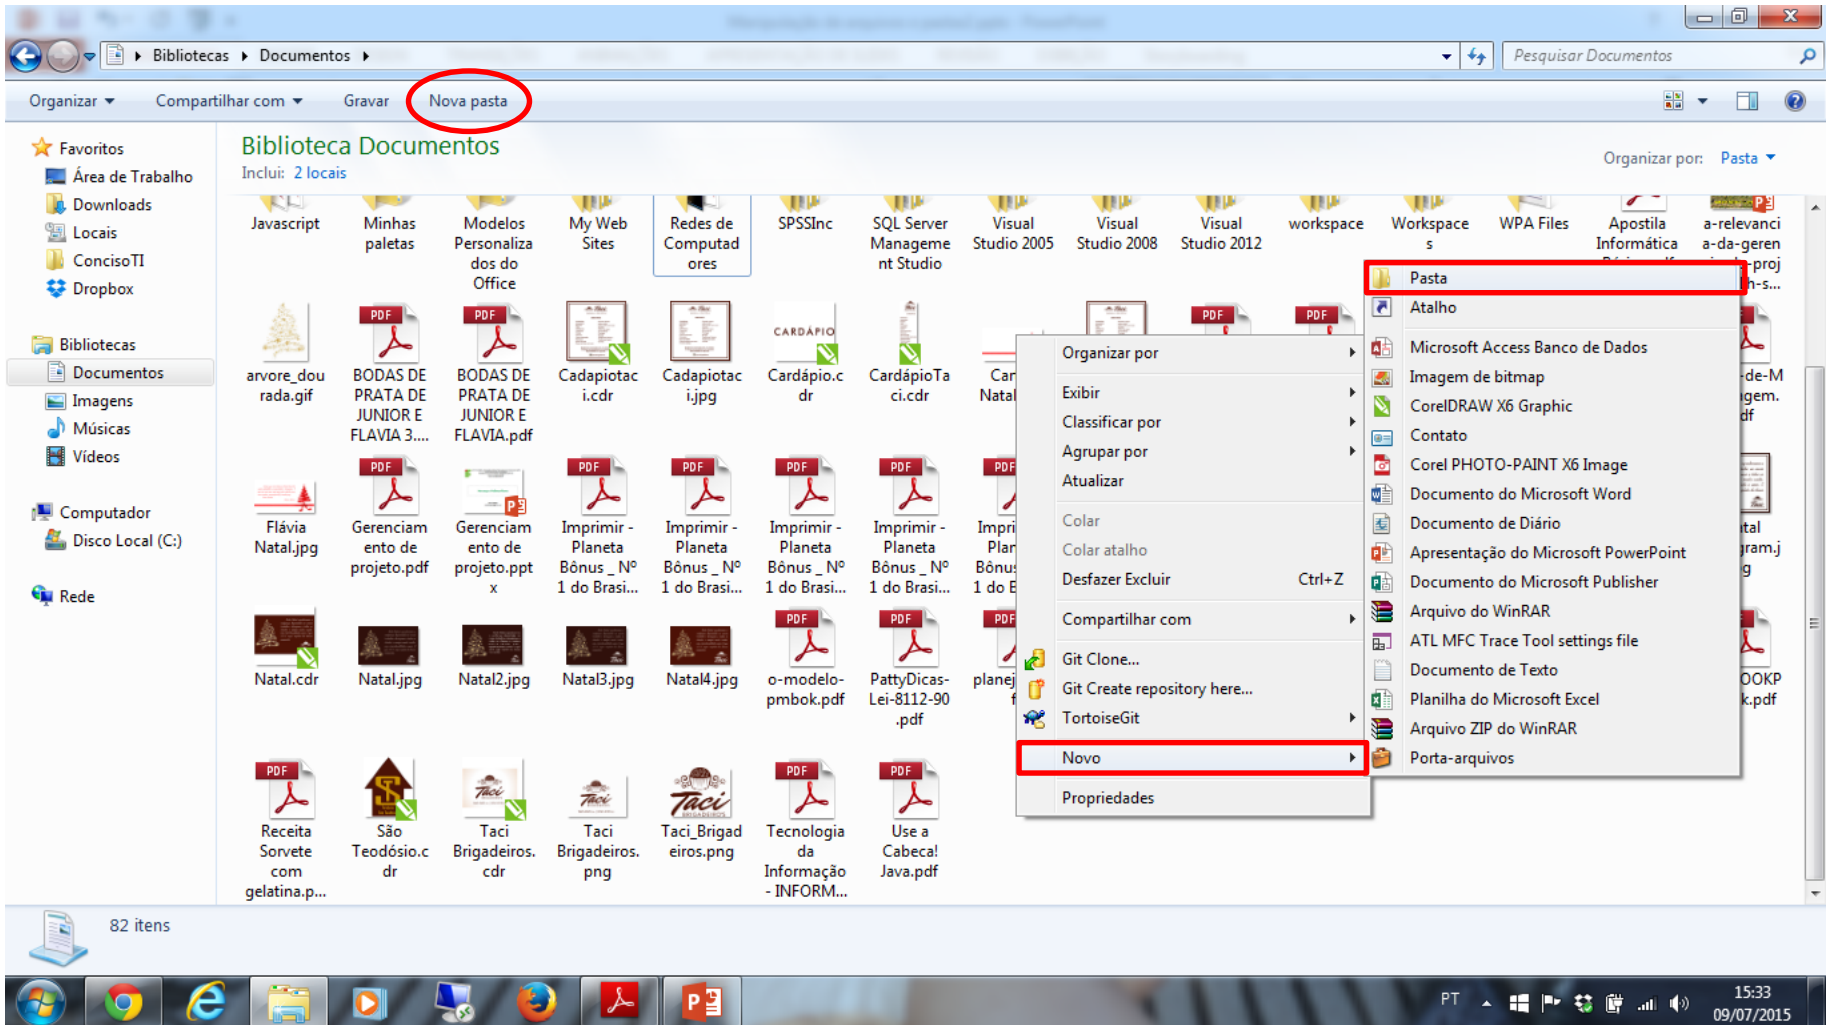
Bibliotecas ▸ Documentos ▸

Pesquisar Documentos

Organizar ▾ Compartilhar com ▾ Gravar Nova pasta

Favoritos
Área de Trabalho
Downloads
Locais
ConcisoTI
Dropbox

Bibliotecas
Documentos
Imagens
Músicas
Vídeos

Computador
Disco Local (C:)

Rede

Biblioteca Documentos
Inclui: 2 locais

Organizar por: Pasta ▾

Javascript
Minhas paletas
Modelos Personalizados do Office
My Web Sites
Redes de Computadores
SPSSInc
SQL Server Management Studio
Visual Studio 2005
Visual Studio 2008
Visual Studio 2012
workspace
Workspaces
WPA Files
Apostila Informática
a-relevancia-da-gerencia-proj...n-s...

arvore_dourada.gif
BODAS DE PRATA DE JUNIOR E FLAVIA 3....
BODAS DE PRATA DE JUNIOR E FLAVIA.pdf
Cadapiotaci.cdr
Cadapiotaci.jpg
Cardápio.cdr
CardápioTaci.cdr
Car Natal
-de-M gem. df

Flávia Natal.jpg
Gerenciamento de projeto.pdf
Gerenciamento de projeto.pptx
Imprimir - Planeta Bônus _ Nº 1 do Brasi...
Imprimir - Planeta Bônus _ Nº 1 do Brasi...
Imprimir - Planeta Bônus _ Nº 1 do Brasi...
Imprimir - Planeta Bônus _ Nº 1 do Brasi...
Impri Plan Bônus 1 do E
ital gram.j g

Natal.cdr
Natal.jpg
Natal2.jpg
Natal3.jpg
Natal4.jpg
o-modelo-pmbok.pdf
PattyDicas-Lei-8112-90.pdf
planej f
OOKP k.pdf

Receita Sorvete com gelatina.p...
São Teodósio.cdr
Taci Brigadeiros.cdr
Taci Brigadeiros.png
Taci_Brigadeiros.png
Tecnologia da Informação - INFORM...
Use a Cabeca! Java.pdf

Organizar por
Exibir
Classificar por
Agrupar por
Atualizar
Colar
Colar atalho
Desfazer Excluir Ctrl+Z
Compartilhar com
Git Clone...
Git Create repository here...
TortoiseGit
Novo
Propriedades

Pasta
Atalho
Microsoft Access Banco de Dados
Imagem de bitmap
CorelDRAW X6 Graphic
Contato
Corel PHOTO-PAINT X6 Image
Documento do Microsoft Word
Documento de Diário
Apresentação do Microsoft PowerPoint
Documento do Microsoft Publisher
Arquivo do WinRAR
ATL MFC Trace Tool settings file
Documento de Texto
Planilha do Microsoft Excel
Arquivo ZIP do WinRAR
Porta-arquivos

82 itens

PT 15:33 09/07/2015